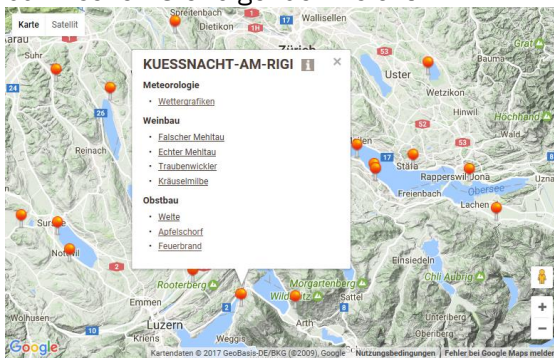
Karte Satellit

Spreitenbach Wallisellen Zürich Uster Wetzikon Bauma Hinwil Hochband Stäfa Rapperswil-Jona Obersee Lachen Freienbach Einsiedeln Chli Aubrig Oberiberg Morgartenberg Sattel Wildspitz Arth Rooterberg Emmen Luzern Weggis Wolhusen Sursee Nottwil Reinach Suhr Aarau Grat

1 17 53 52 8 24 26 10 2 4 3

KUESSNACHT-AM-RIGI

Meteorologie
• Wettergrafiken

Weinbau
• Falscher Mehltau
• Echter Mehltau
• Traubenwickler
• Kräuselmilbe

Obstbau
• Welte
• Apfelschorf
• Feuerbrand

Google
Kartendaten © 2017 GeoBasis-DE/BKG (©2009), Google Nutzungsbedingungen Fehler bei Google Maps melden